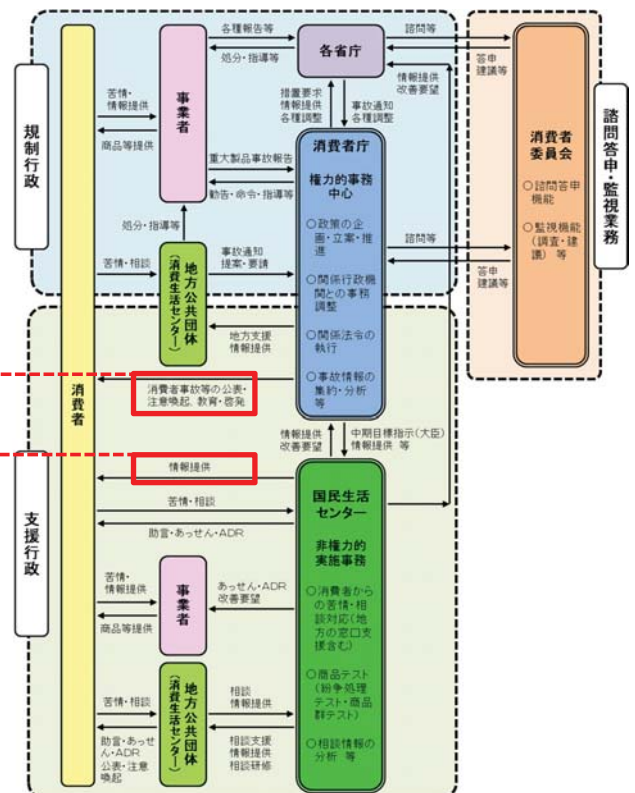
規制行政

支援行政

諮問答申・監視業務

消費者

事業者

各省庁

各種報告等

処分・指導等

諮問等

答申
建議等

苦情・
情報提供

商品等提供

措置要求
情報提供
各種調整

事故通知
各種調整

情報提供
改善要望

消費者委員会

○諮問答申機能

○監視機能（調査・建議）等

消費者庁

権力的事務中心

重大製品事故報告

勧告・命令・指導等

○政策の企画・立案・推進

○関係行政機関との事務調整

○関係法令の執行

○事故情報の集約・分析等

処分・指導等

苦情・相談

地方公共団体（消費生活センター）

事故通知
提案・要請

諮問等

答申
建議等

地方支援
情報提供

消費者事故等の公表・注意喚起、教育・啓発

情報提供
改善要望

中期目標指示（大臣）
情報提供 等

情報提供

国民生活センター

非権力的実施事務

苦情・相談

助言・あっせん・ADR

苦情・
情報提供

事業者

あっせん・ADR
改善要望

商品等提供

○消費者からの苦情・相談対応（地方の窓口支援含む）

○商品テスト（紛争処理テスト・商品群テスト）

○相談情報の分析 等

苦情・相談

地方公共団体（消費生活センター）

相談
情報提供

助言・あっせん・ADR
公表・注意喚起

相談支援
情報提供
相談研修